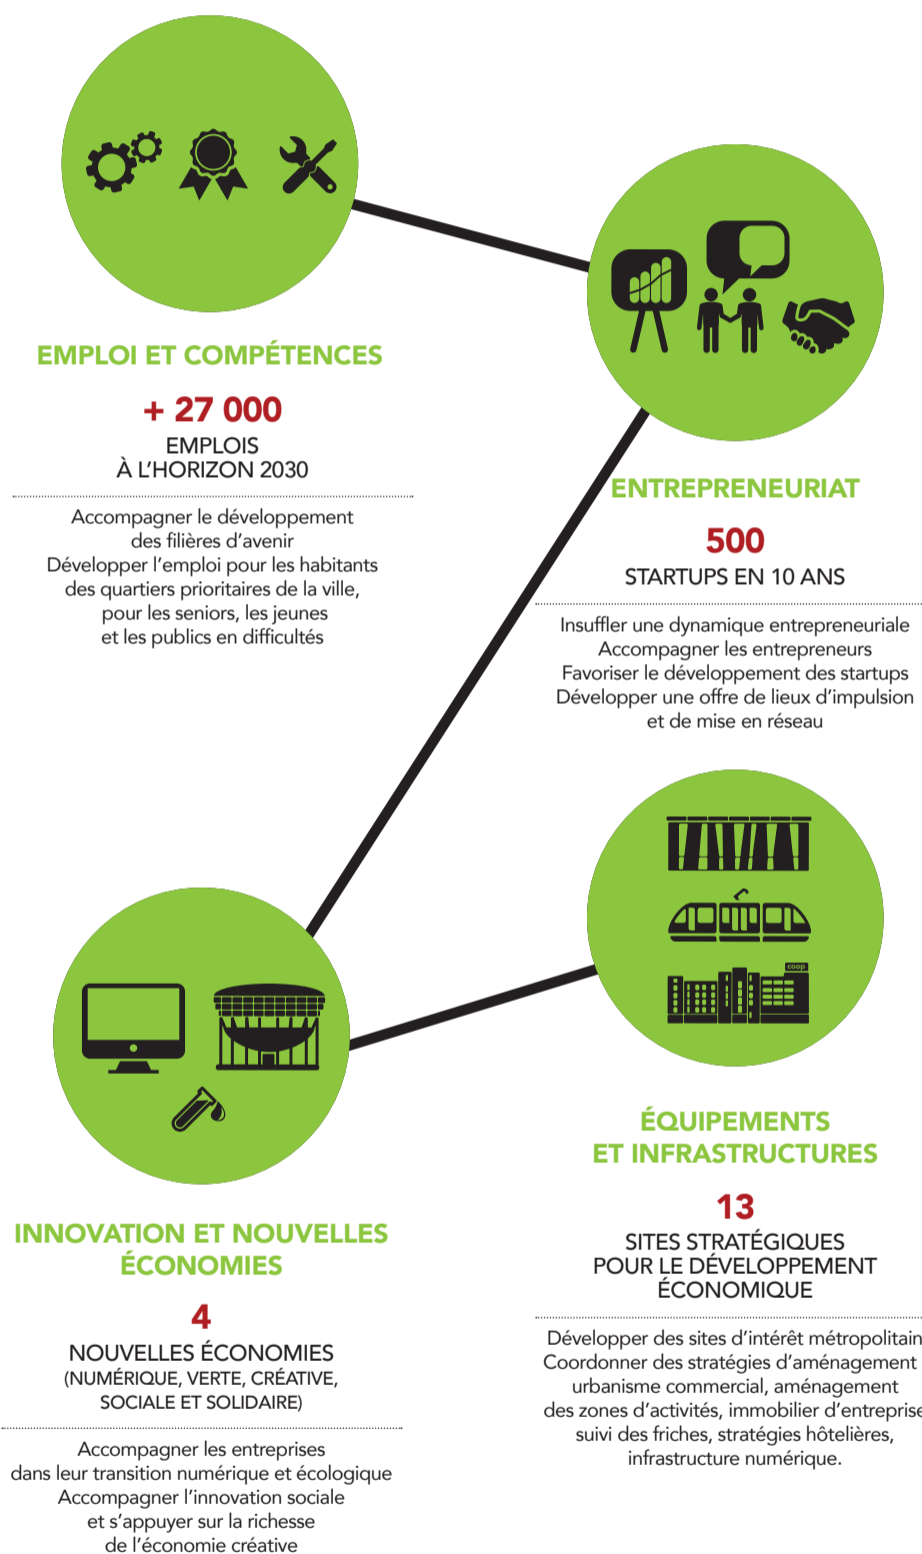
EMPLOI ET COMPÉTENCES

+ 27 000
EMPLOIS
À L'HORIZON 2030

Accompagner le développement des filières d'avenir
Développer l'emploi pour les habitants des quartiers prioritaires de la ville, pour les seniors, les jeunes et les publics en difficultés

ENTREPRENEURIAT

500
STARTUPS EN 10 ANS

Insuffler une dynamique entrepreneuriale
Accompagner les entrepreneurs
Favoriser le développement des startups
Développer une offre de lieux d'impulsion et de mise en réseau

coop

ÉQUIPEMENTS ET INFRASTRUCTURES

13
SITES STRATÉGIQUES POUR LE DÉVELOPPEMENT ÉCONOMIQUE

Développer des sites d'intérêt métropolitain
Coordonner des stratégies d'aménagement urbanisme commercial, aménagement des zones d'activités, immobilier d'entreprise suivi des friches, stratégies hôtelières, infrastructure numérique.

INNOVATION ET NOUVELLES ÉCONOMIES

4
NOUVELLES ÉCONOMIES
(NUMÉRIQUE, VERTE, CRÉATIVE, SOCIALE ET SOLIDAIRE)

Accompagner les entreprises dans leur transition numérique et écologique
Accompagner l'innovation sociale et s'appuyer sur la richesse de l'économie créative